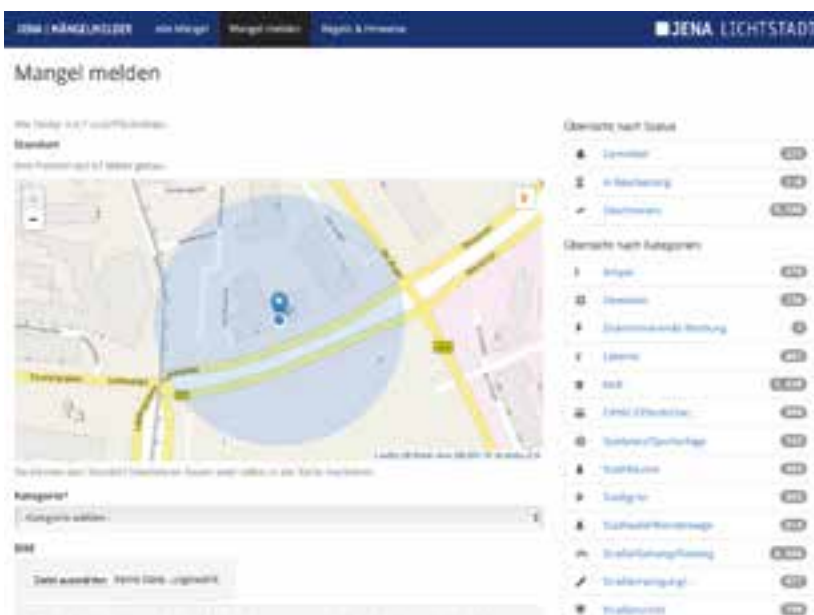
JENA | MÄNGELMELDER Alle Mängel Mangel melden Regeln & Hinweise

JENA LICHTSTADT

Mangel melden

Alle Felder mit * sind Pflichtfelder.

Standort

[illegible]

Übersicht nach Status

Gemeldet

In Bearbeitung

Abgeschlossen

Übersicht nach Kategorien

Ampel

Abwasser

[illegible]

Laterne

Müll

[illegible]

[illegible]

Stadtbäume

Stadtgrün

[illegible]

Straßenbelag/Fußweg

Straßenreinigung

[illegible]

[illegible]

Kategorie*

Kategorie wählen

Bild

Datei auswählen Keine Datei ausgewählt